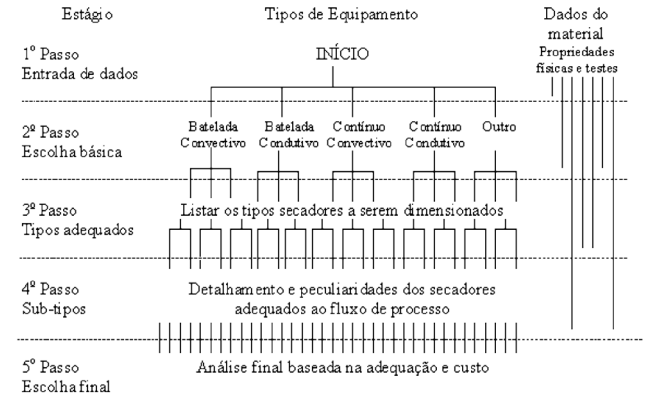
Estágio

Tipos de Equipamento

Dados do material
Propriedades físicas e testes

1° Passo
Entrada de dados

INÍCIO

2ª Passo
Escolha básica

Batelada Convectivo

Batelada Condutivo

Contínuo Convectivo

Contínuo Condutivo

Outro

3ª Passo
Tipos adequados

Listar os tipos secadores a serem dimensionados

4ª Passo
Sub-tipos

Detalhamento e peculiaridades dos secadores adequados ao fluxo de processo

5° Passo
Escolha final

Análise final baseada na adequação e custo